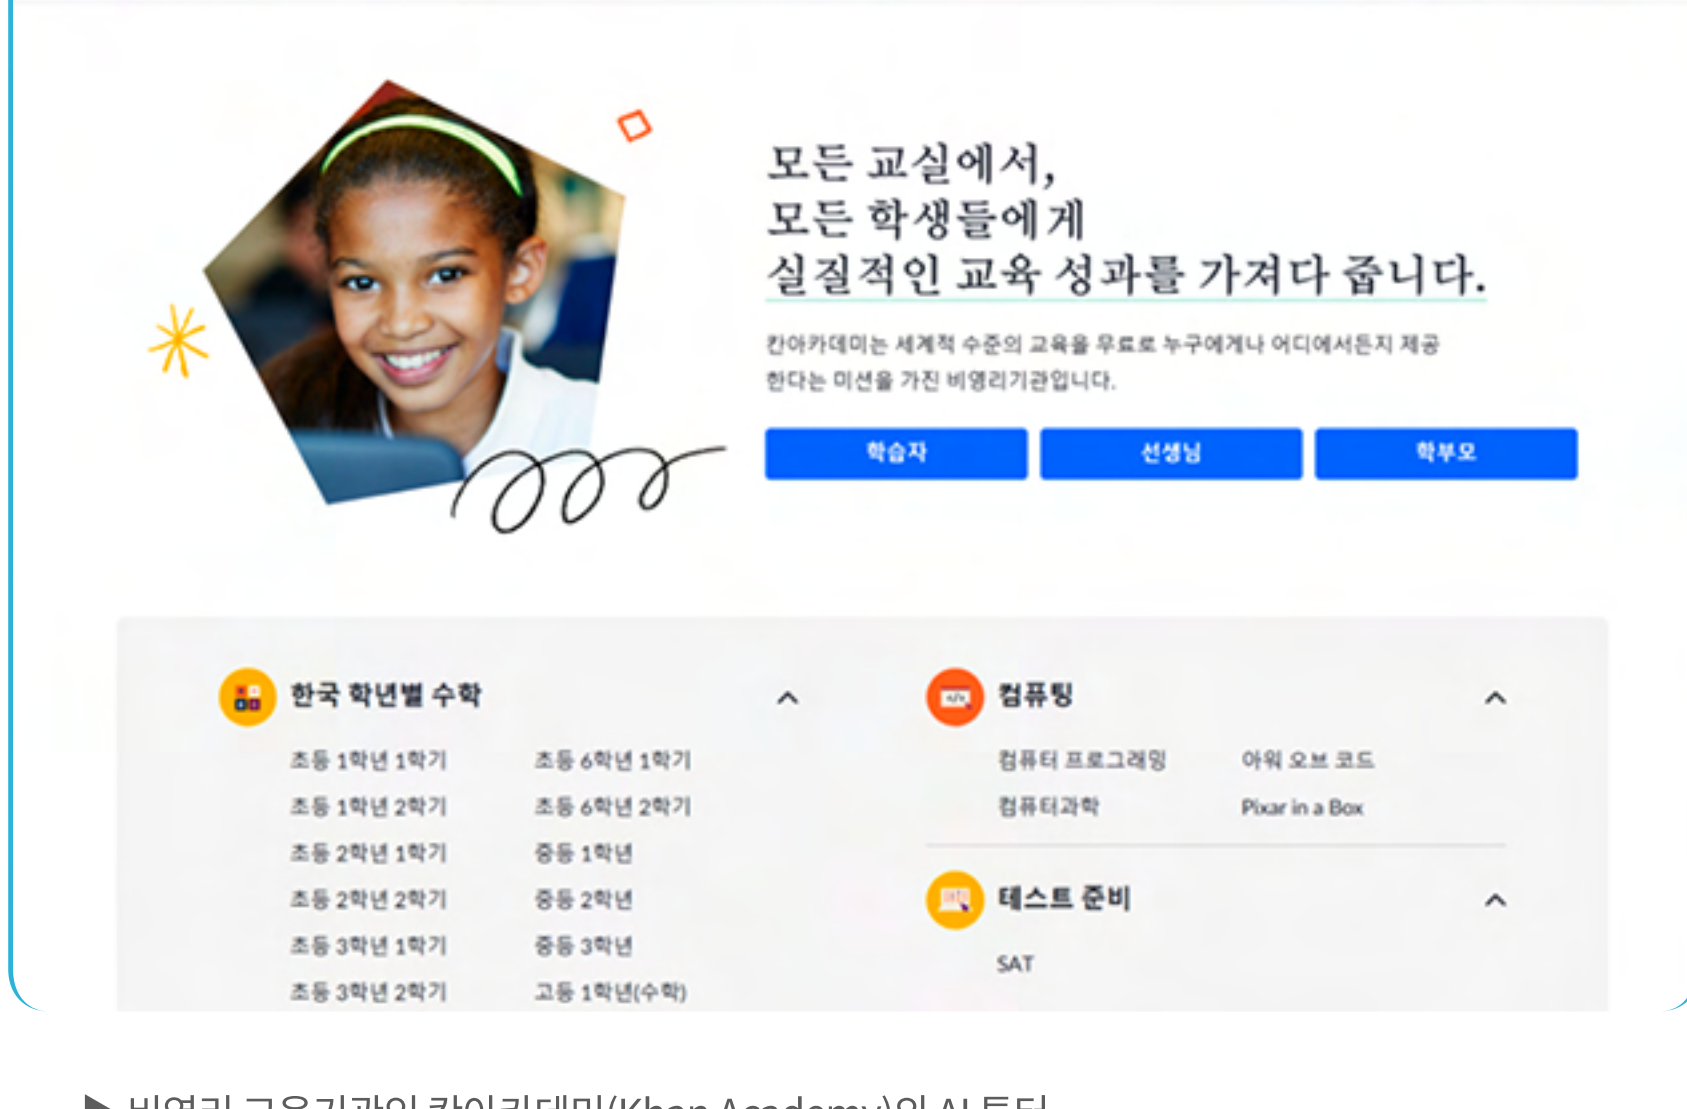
모든 교실에서,
모든 학생들에게
실질적인 교육 성과를 가져다 줍니다.

칸아카데미는 세계적 수준의 교육을 무료로 누구에게나 어디에서든지 제공한다는 미션을 가진 비영리기관입니다.

학습자
선생님
학부모

한국 학년별 수학

초등 1학년 1학기
초등 1학년 2학기
초등 2학년 1학기
초등 2학년 2학기
초등 3학년 1학기
초등 3학년 2학기

초등 6학년 1학기
초등 6학년 2학기
중등 1학년
중등 2학년
중등 3학년
고등 1학년(수학)

컴퓨팅

컴퓨터 프로그래밍
컴퓨터과학
아워 오브 코드
Pixar in a Box

테스트 준비

SAT

▶ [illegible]